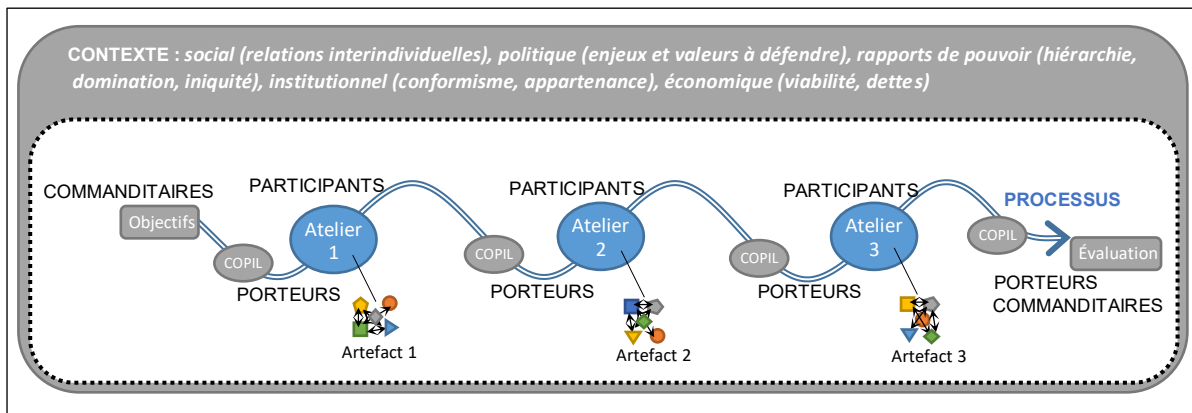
CONTEXTE : *social (relations interindividuelles), politique (enjeux et valeurs à défendre), rapports de pouvoir (hiérarchie, domination, iniquité), institutionnel (conformisme, appartenance), économique (viabilité, dettes)*

COMMANDITAIRES
Objectifs
COPIL
PARTICIPANTS
Atelier 1
PORTEURS
Artefact 1
COPIL
PARTICIPANTS
Atelier 2
PORTEURS
Artefact 2
COPIL
PARTICIPANTS
Atelier 3
PORTEURS
Artefact 3
COPIL
PROCESSUS
Évaluation
PORTEURS
COMMANDITAIRES